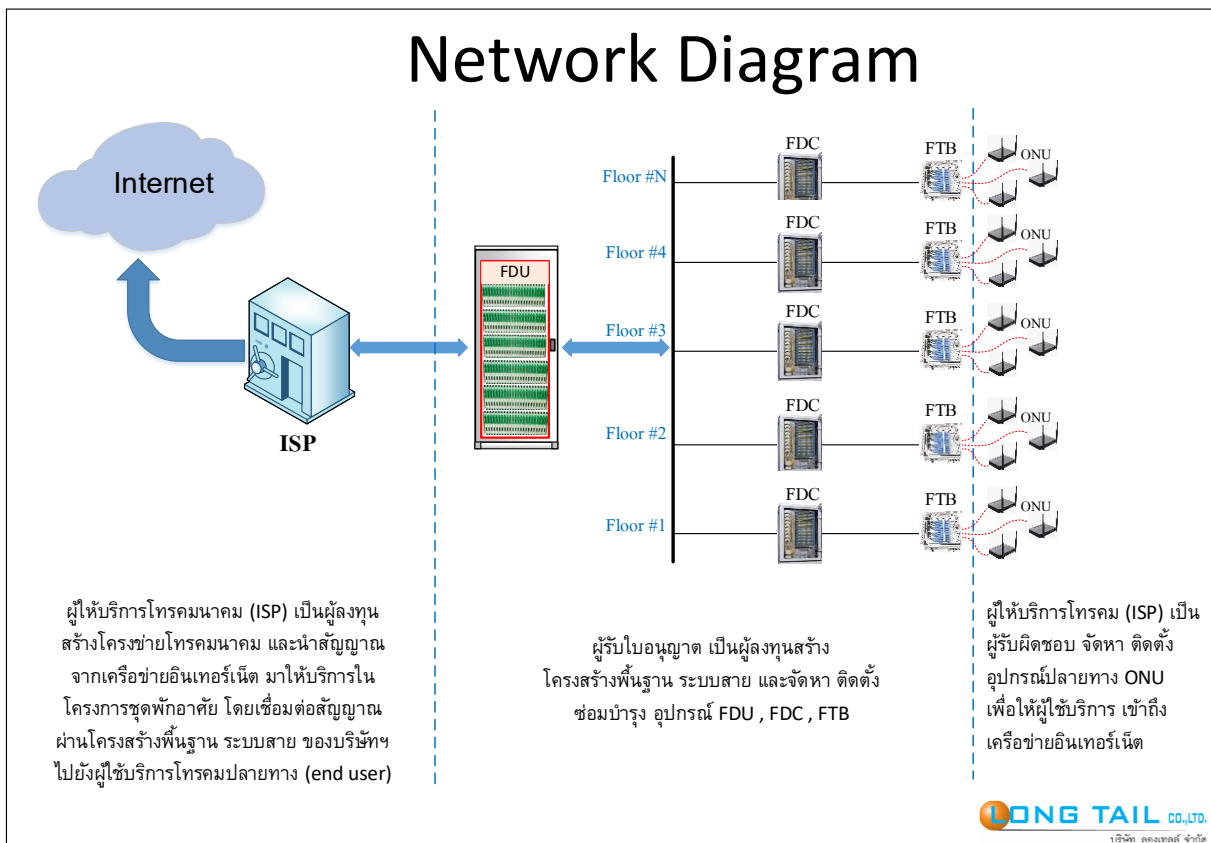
Network Diagram

Internet

ISP

FDU

Floor #N
Floor #4
Floor #3
Floor #2
Floor #1

FDC
FDC
FDC
FDC
FDC

FTB
FTB
FTB
FTB
FTB

ONU
ONU
ONU
ONU
ONU

ผู้ให้บริการโทรคมนาคม (ISP) เป็นผู้ลงทุนสร้างโครงข่ายโทรคมนาคม และนำสัญญาณจากเครือข่ายอินเทอร์เน็ต มาให้บริการในโครงการชุดพักอาศัย โดยเชื่อมต่อสัญญาณผ่านโครงสร้างพื้นฐาน ระบบสาย ของบริษัทฯ ไปยังผู้ใช้บริการโทรคมปลายทาง (end user)

ผู้รับใบอนุญาต เป็นผู้ลงทุนสร้างโครงสร้างพื้นฐาน ระบบสาย และจัดหา ติดตั้ง ซ่อมบำรุง อุปกรณ์ FDU , FDC , FTB

ผู้ให้บริการโทรคม (ISP) เป็นผู้รับผิดชอบ จัดหา ติดตั้ง อุปกรณ์ปลายทาง ONU เพื่อให้ผู้ใช้บริการ เข้าถึงเครือข่ายอินเทอร์เน็ต

LONG TAIL CO.,LTD.
บริษัท ลองเทลล์ จำกัด